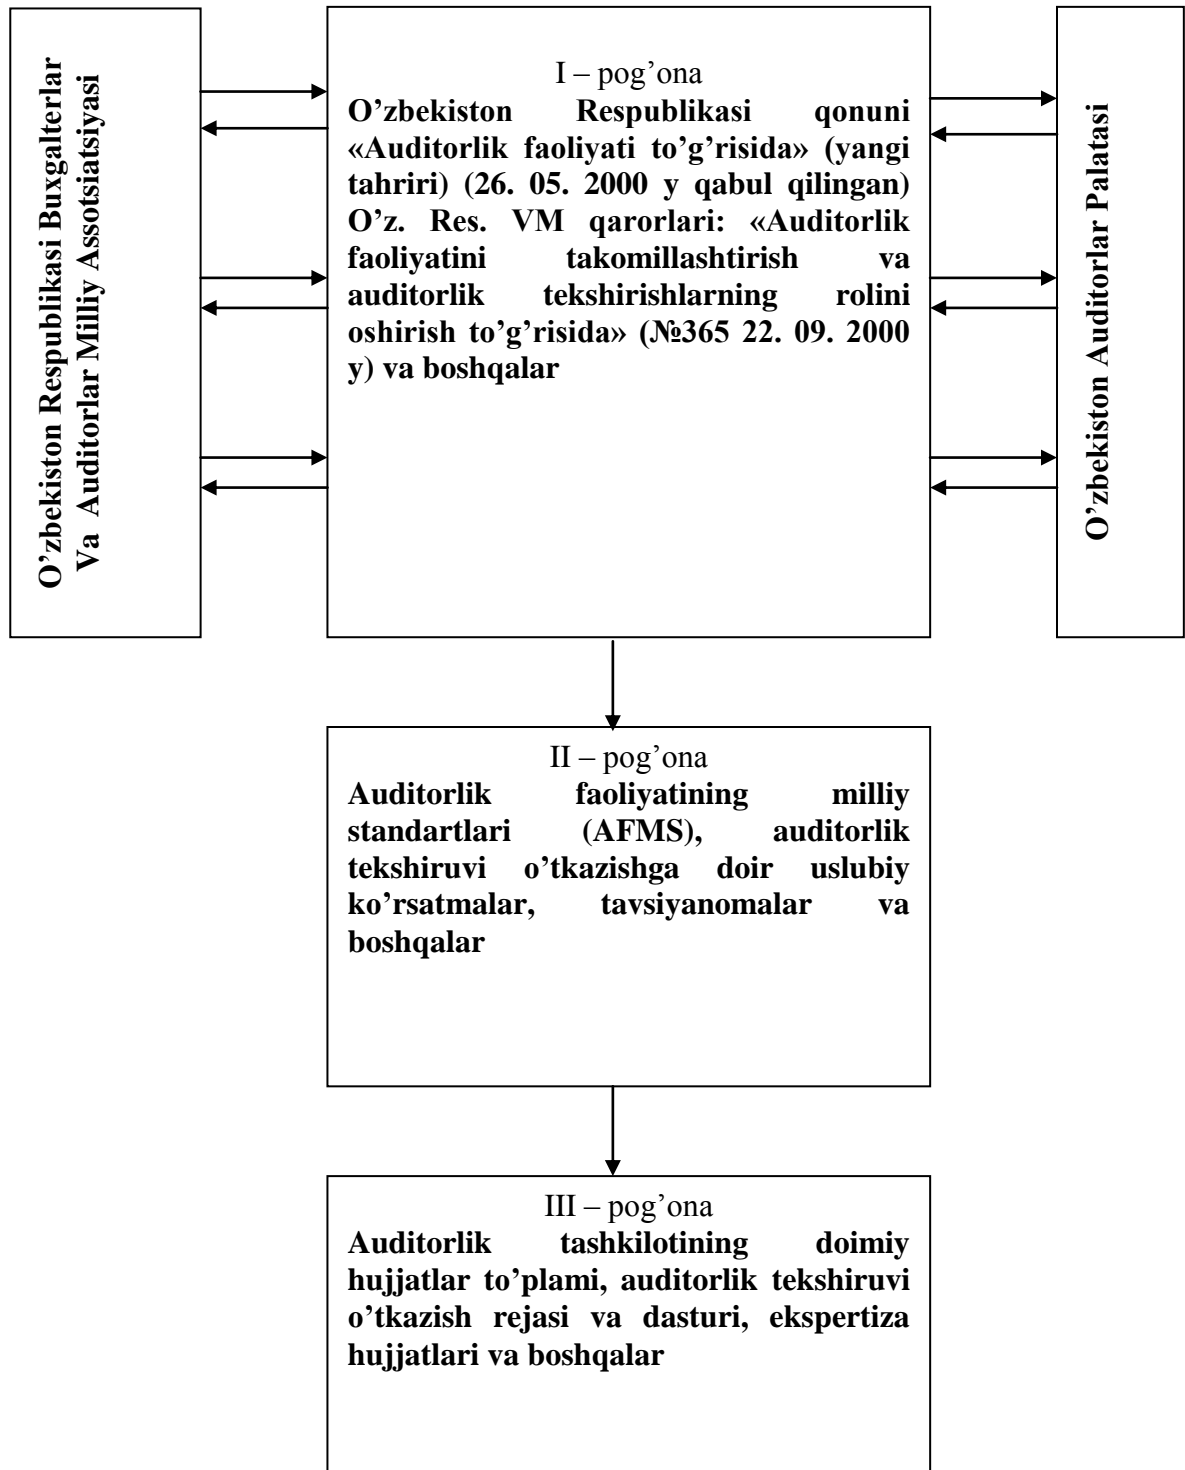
O'zbekiston Respublikasi Buxgalterlar Va Auditorlar Milliy Assotsiatsiyasi

I – pog'ona
O'zbekiston Respublikasi qonuni «Auditorlik faoliyati to'g'risida» (yangi tahriri) (26. 05. 2000 y qabul qilingan) O'z. Res. VM qarorlari: «Auditorlik faoliyatini takomillashtirish va auditorlik tekshirishlarning rolini oshirish to'g'risida» (№365 22. 09. 2000 y) va boshqalar

O'zbekiston Auditorlar Palatasi

II – pog'ona
Auditorlik faoliyatining milliy standartlari (AFMS), auditorlik tekshiruvi o'tkazishga doir uslubiy ko'rsatmalar, tavsiyanomalar va boshqalar

III – pog'ona
Auditorlik tashkilotining doimiy hujjatlar to'plami, auditorlik tekshiruvi o'tkazish rejasi va dasturi, ekspertiza hujjatlari va boshqalar